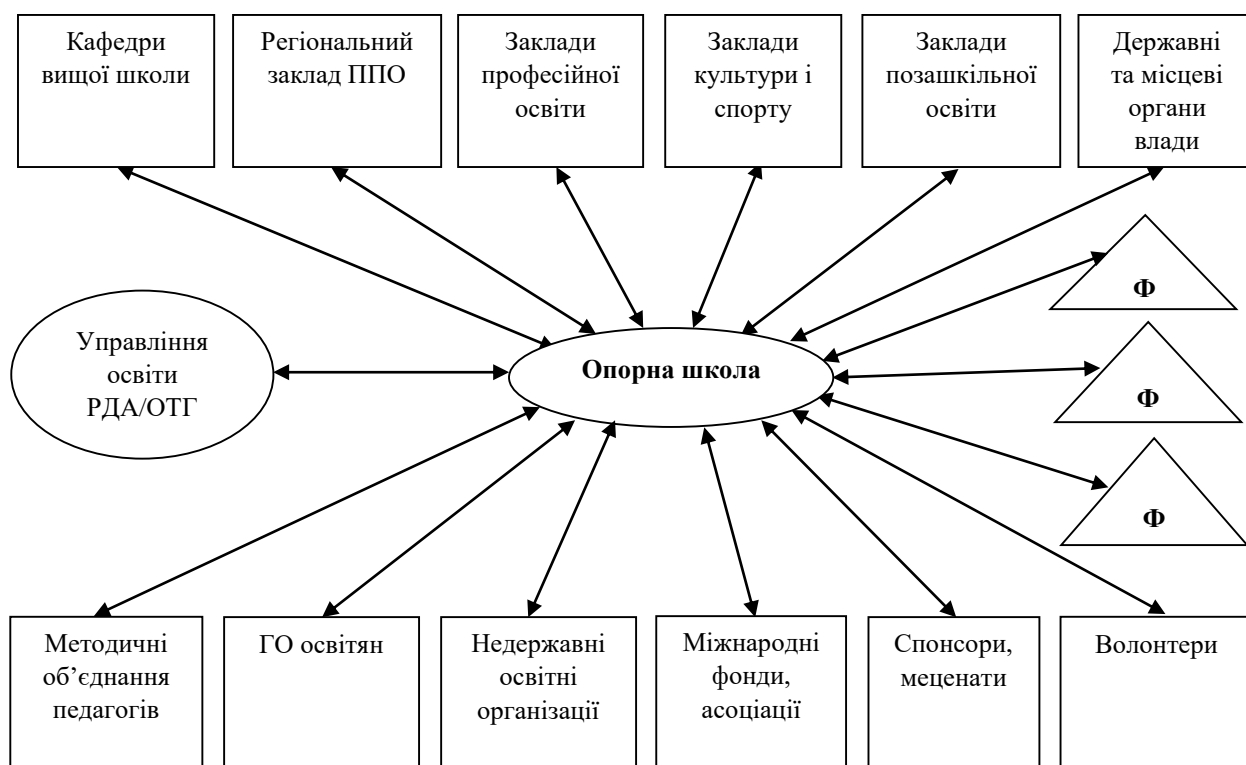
Кафедри вищої школи

Регіональний заклад ППО

Заклади професійної освіти

Заклади культури і спорту

Заклади позашкільної освіти

Державні та місцеві органи влади

Ф

Управління освіти РДА/ОТГ

Опорна школа

Ф

Ф

Методичні об'єднання педагогів

ГО освітян

Недержавні освітні організації

Міжнародні фонди, асоціації

Спонсори, меценати

Волонтери